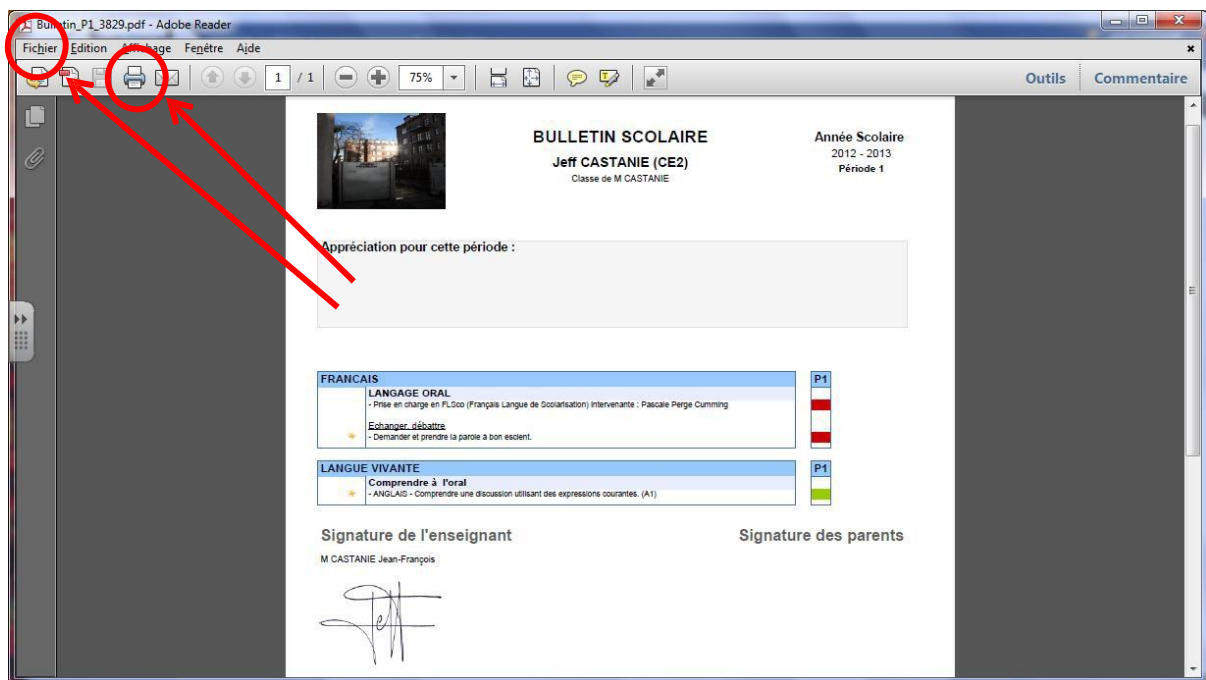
Bulletin_P1_3829.pdf - Adobe Reader

Fichier Edition Affichage Fenêtre Aide

1 / 1 75%

Outils Commentaire

BULLETIN SCOLAIRE
Jeff CASTANIE (CE2)
Classe de M CASTANIE

Année Scolaire
2012 - 2013
Période 1

Appréciation pour cette période :

| FRANCAIS | P1 |
|---|---|
| LANGAGE ORAL<br>- Prise en charge en FLSco (Français Langue de Scolarisation) Intervenante : Pascale Perge Cumming | |
| Echanger, débattre<br>- Demander et prendre la parole à bon escient. | |

| LANGUE VIVANTE | P1 |
|---|---|
| Comprendre à l'oral<br>- ANGLAIS - Comprendre une discussion utilisant des expressions courantes. (A1) | |

Signature de l'enseignant
M CASTANIE Jean-François

Signature des parents